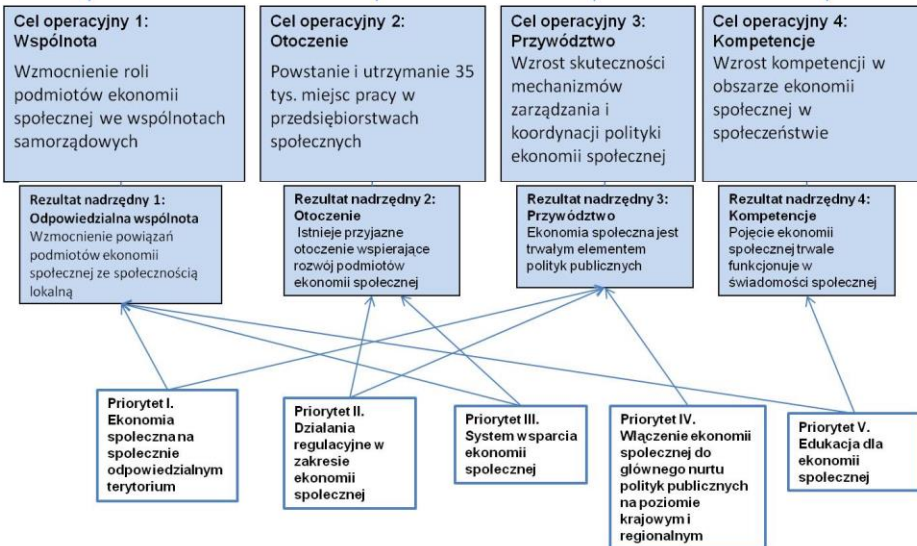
Cel operacyjny 1: Wspólnota
Wzmocnienie roli podmiotów ekonomii społecznej we wspólnotach samorządowych

Cel operacyjny 2: Otoczenie
Powstanie i utrzymanie 35 tys. miejsc pracy w przedsiębiorstwach społecznych

Cel operacyjny 3: Przywództwo
Wzrost skuteczności mechanizmów zarządzania i koordynacji polityki ekonomii społecznej

Cel operacyjny 4: Kompetencje
Wzrost kompetencji w obszarze ekonomii społecznej w społeczeństwie

Rezultat nadrzędny 1: Odpowiedzialna wspólnota
Wzmocnienie powiązań podmiotów ekonomii społecznej ze społecznością lokalną

Rezultat nadrzędny 2: Otoczenie
Istnieje przyjazne otoczenie wspierające rozwój podmiotów ekonomii społecznej

Rezultat nadrzędny 3: Przywództwo
Ekonomia społeczna jest trwałym elementem polityk publicznych

Rezultat nadrzędny 4: Kompetencje
Pojecie ekonomii społecznej trwale funkcjonuje w świadomości społecznej

Priorytet I. Ekonomia społeczna na społecznie odpowiedzialnym terytorium

Priorytet II. Działania regulacyjne w zakresie ekonomii społecznej

Priorytet III. System wsparcia ekonomii społecznej

Priorytet IV. Włączenie ekonomii społecznej do głównego nurtu polityk publicznych na poziomie krajowym i regionalnym

Priorytet V. Edukacja dla ekonomii społecznej